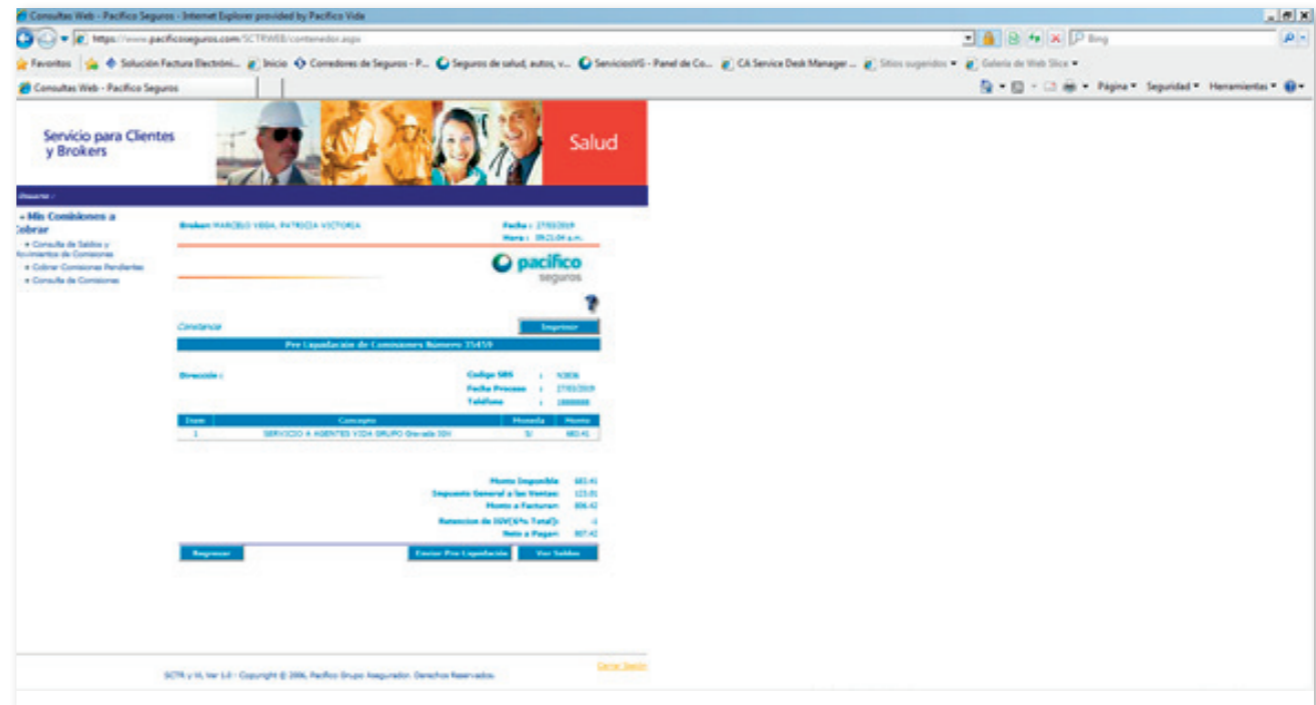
Consultas Web - Pacifico Seguros - Internet Explorer provided by Pacifico Vida

https://www.pacificoseguros.com/SCTRWEB/contenedor.aspx

Bing

Favoritos | Solución Factura Electróni... | Inicio | Corredores de Seguros - P... | Seguros de salud, autos, v... | ServiciosVG - Panel de Co... | CA Service Desk Manager ... | Sitios sugeridos | Galería de Web Slice

Consultas Web - Pacifico Seguros

Página | Seguridad | Herramientas

Servicio para Clientes y Brokers

Salud

Usuario :

» Mis Comisiones a Cobrar

» Consulta de Saldos y Movimientos de Comisiones
» Cobrar Comisiones Pendientes
» Consulta de Comisiones

Broker: MARCELO VEGA, PATRICIA VICTORIA

Fecha : 27/03/2019
Hora : 09:21:04 p.m.

pacifico seguros

Constancia

Imprimir

Pre Liquidacion de Comisiones Numero 35459

Direccion :

Codigo SBS : N3836
Fecha Proceso : 27/03/2019
Telefono : 1000000

| Item | Concepto | Moneda | Monto |
|---|---|---|---|
| 1 | SERVICIO A AGENTES VIDA GRUPO Gravado IGV | S/ | 683.41 |

Monto Imponible: 683.41
Impuesto General a las Ventas: 123.01
Monto a Facturar: 806.42
Retencion de IGV(6% Total): -1
Neto a Pagar: 807.42

Regresar | Enviar Pre Liquidación | Ver Saldos

Cerrar Sesión

SCTR y VL Ver 1.0 - Copyright © 2006, Pacifico Grupo Asegurador. Derechos Reservados